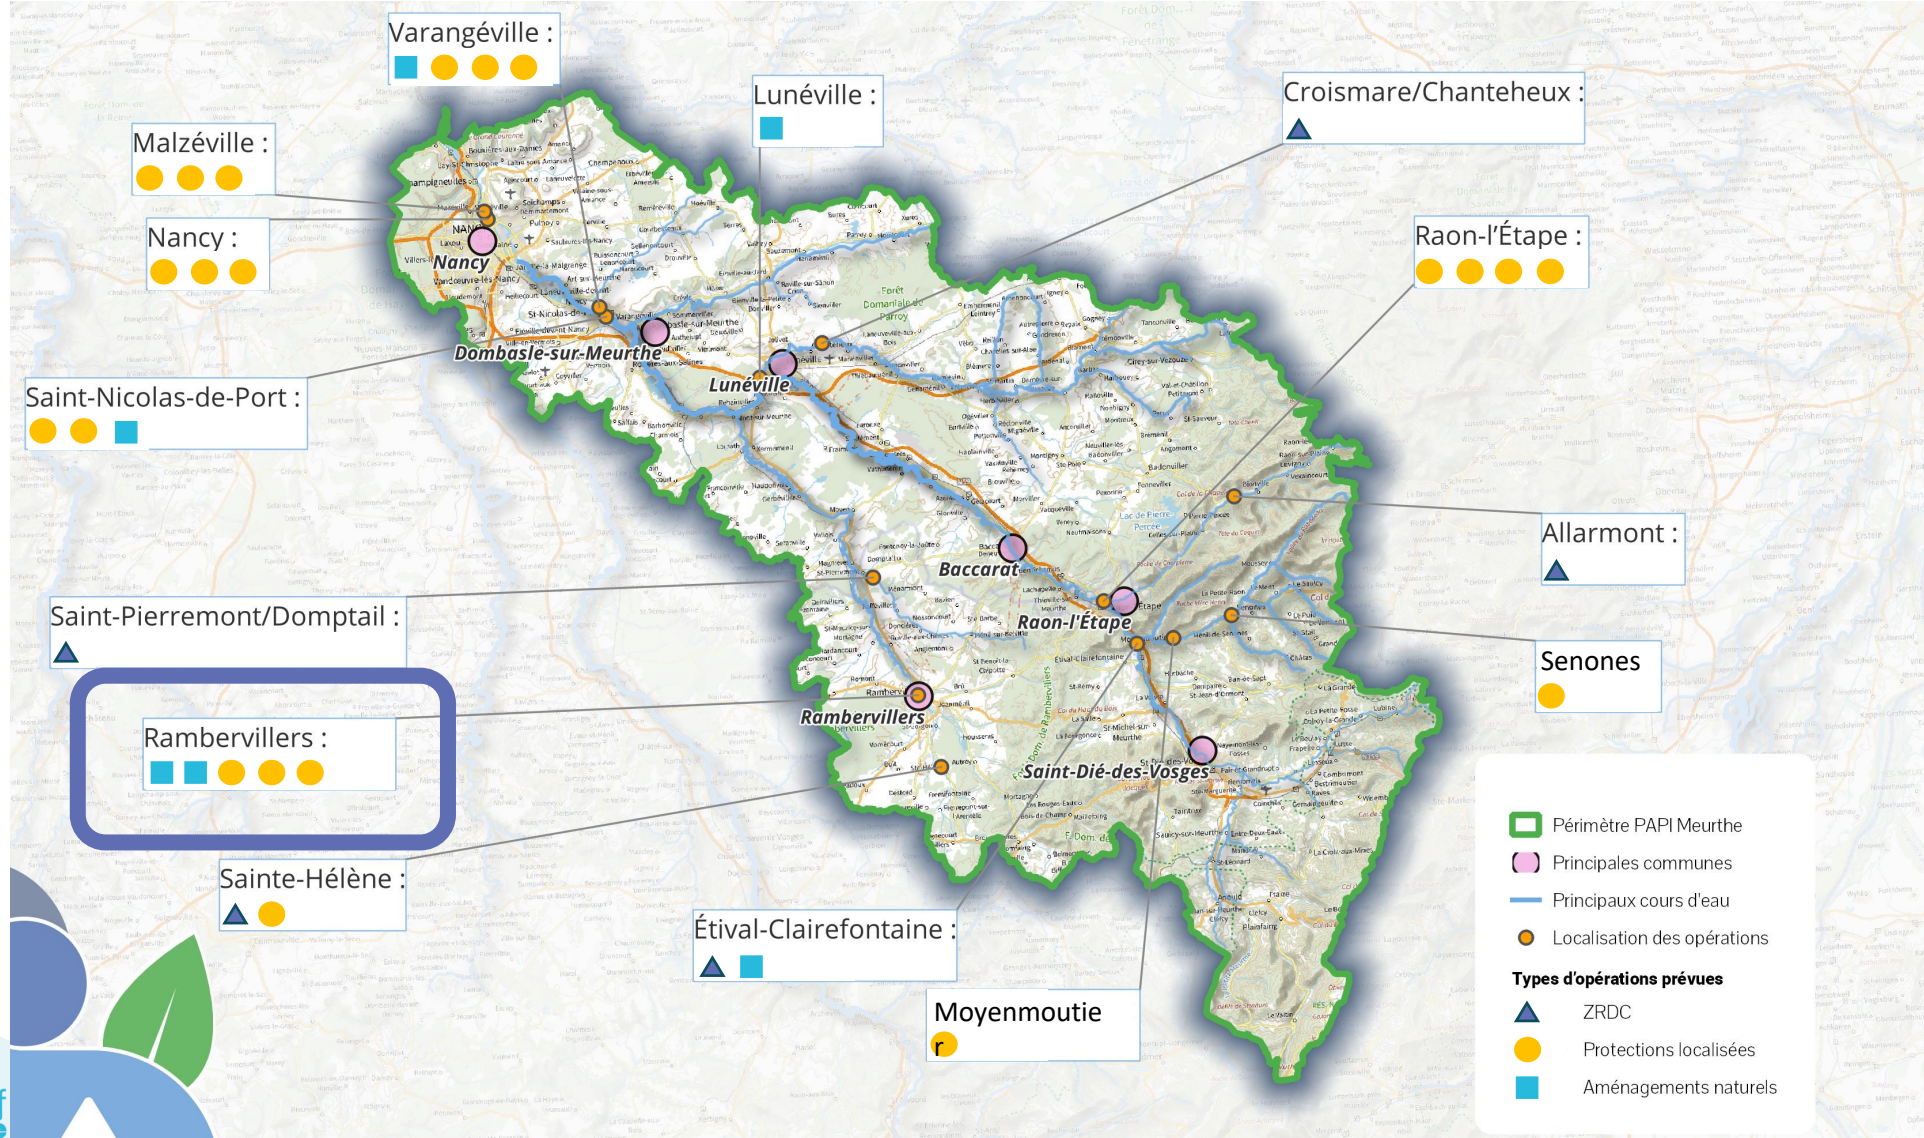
Varangéville :

Lunéville :

Croismare/Chanteheux :

Malzéville :

Nancy :

Raon-l'Étape :

Saint-Nicolas-de-Port :

Allarmont :

Saint-Pierremont/Domptail :

Senones

Rambervillers :

Sainte-Hélène :

Étival-Clairefontaine :

Moyenmoutie
r

Nancy

Dombasle-sur-Meurthe

Lunéville

Baccarat

Raon-l'Étape

Rambervillers

Saint-Dié-des-Vosges

Périmètre PAPI Meurthe
Principales communes
Principaux cours d'eau
Localisation des opérations
Types d'opérations prévues
ZRDC
Protections localisées
Aménagements naturels